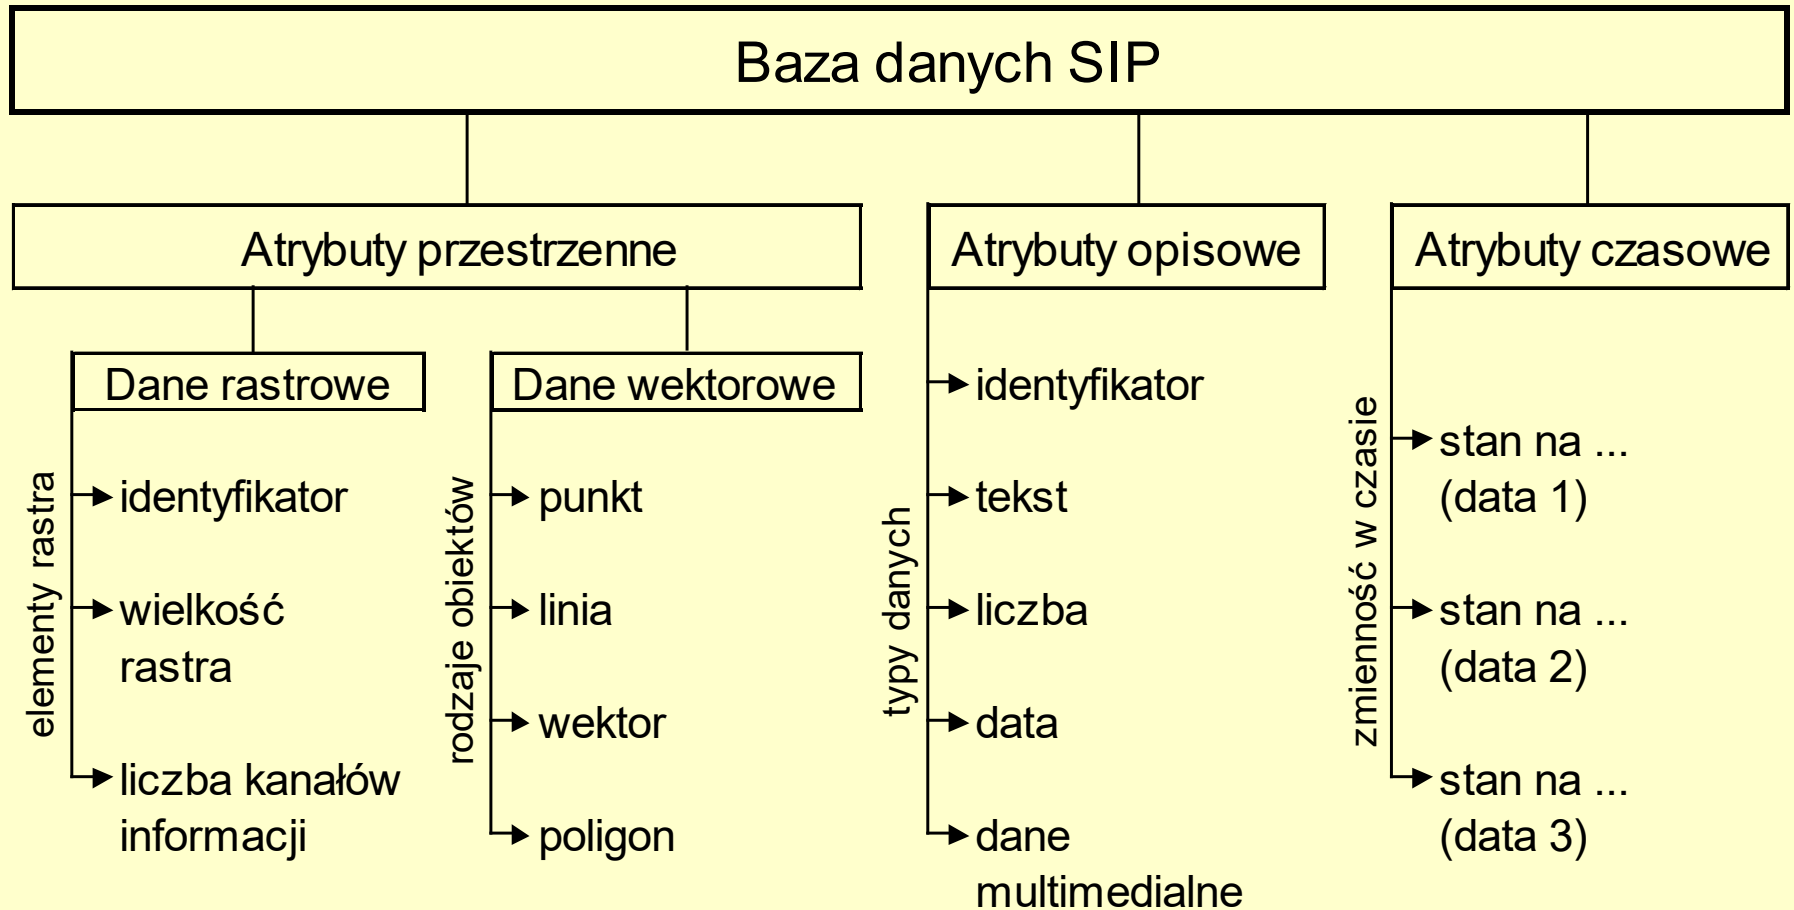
Baza danych SIP

Atrybuty przestrzenne

Dane rastrowe

elementy rastra

identyfikator

wielkość rastra

liczba kanałów informacji

Dane wektorowe

rodzaje obiektów

punkt

linia

wektor

poligon

Atrybuty opisowe

typy danych

identyfikator

tekst

liczba

data

dane multimedialne

Atrybuty czasowe

zmienność w czasie

stan na ... (data 1)

stan na ... (data 2)

stan na ... (data 3)